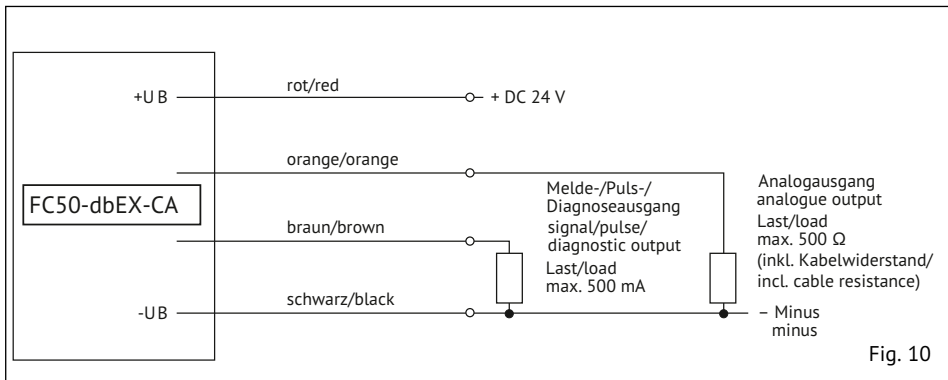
+U B

rot/red

+ DC 24 V

orange/orange

FC50-dbEX-CA

braun/brown

-UB

schwarz/black

Melde-/Puls-/ Diagnoseausgang signal/pulse/ diagnostic output

Last/load max. 500 mA

Analogausgang analogue output

Last/load max. 500 Ω (inkl. Kabelwiderstand/ incl. cable resistance)

– Minus minus

Fig. 10